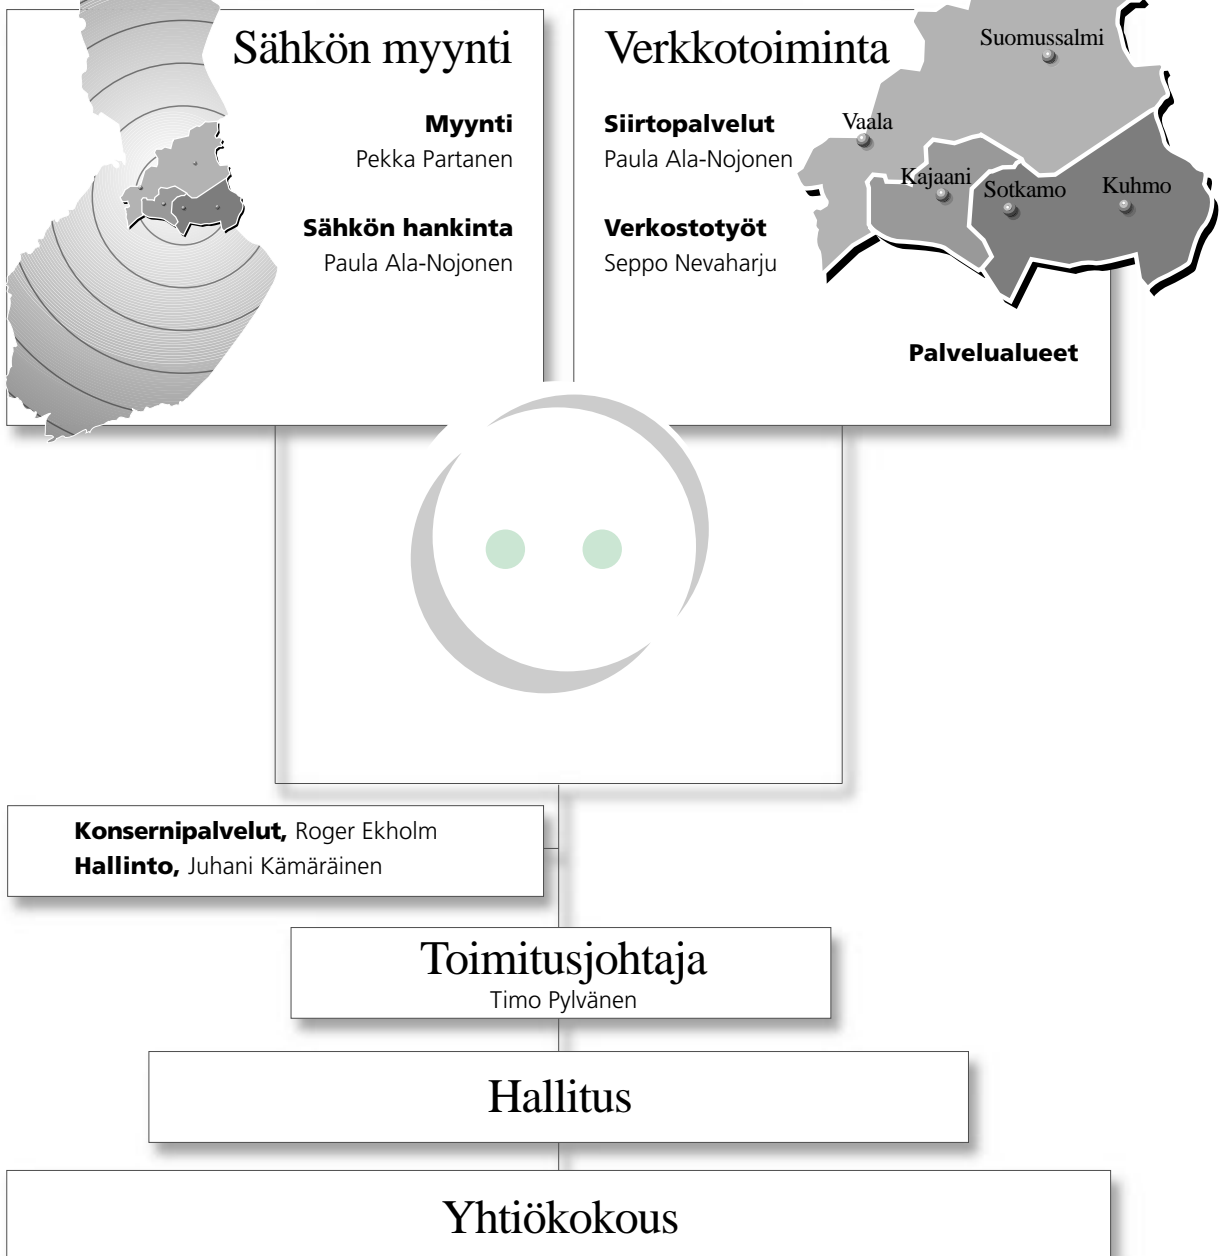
Sähkön myynti

Myynti
Pekka Partanen

Sähkön hankinta
Paula Ala-Nojonen

Verkkotoiminta

Siirtopalvelut
Paula Ala-Nojonen

Verkostotyöt
Seppo Nevaharju

Suomussalmi
Vaala
Kajaani
Sotkamo
Kuhmo

Palvelualueet

Konsernipalvelut, Roger Ekholm
Hallinto, Juhani Kämäräinen

Toimitusjohtaja
Timo Pylvänen

Hallitus

Yhtiökokous